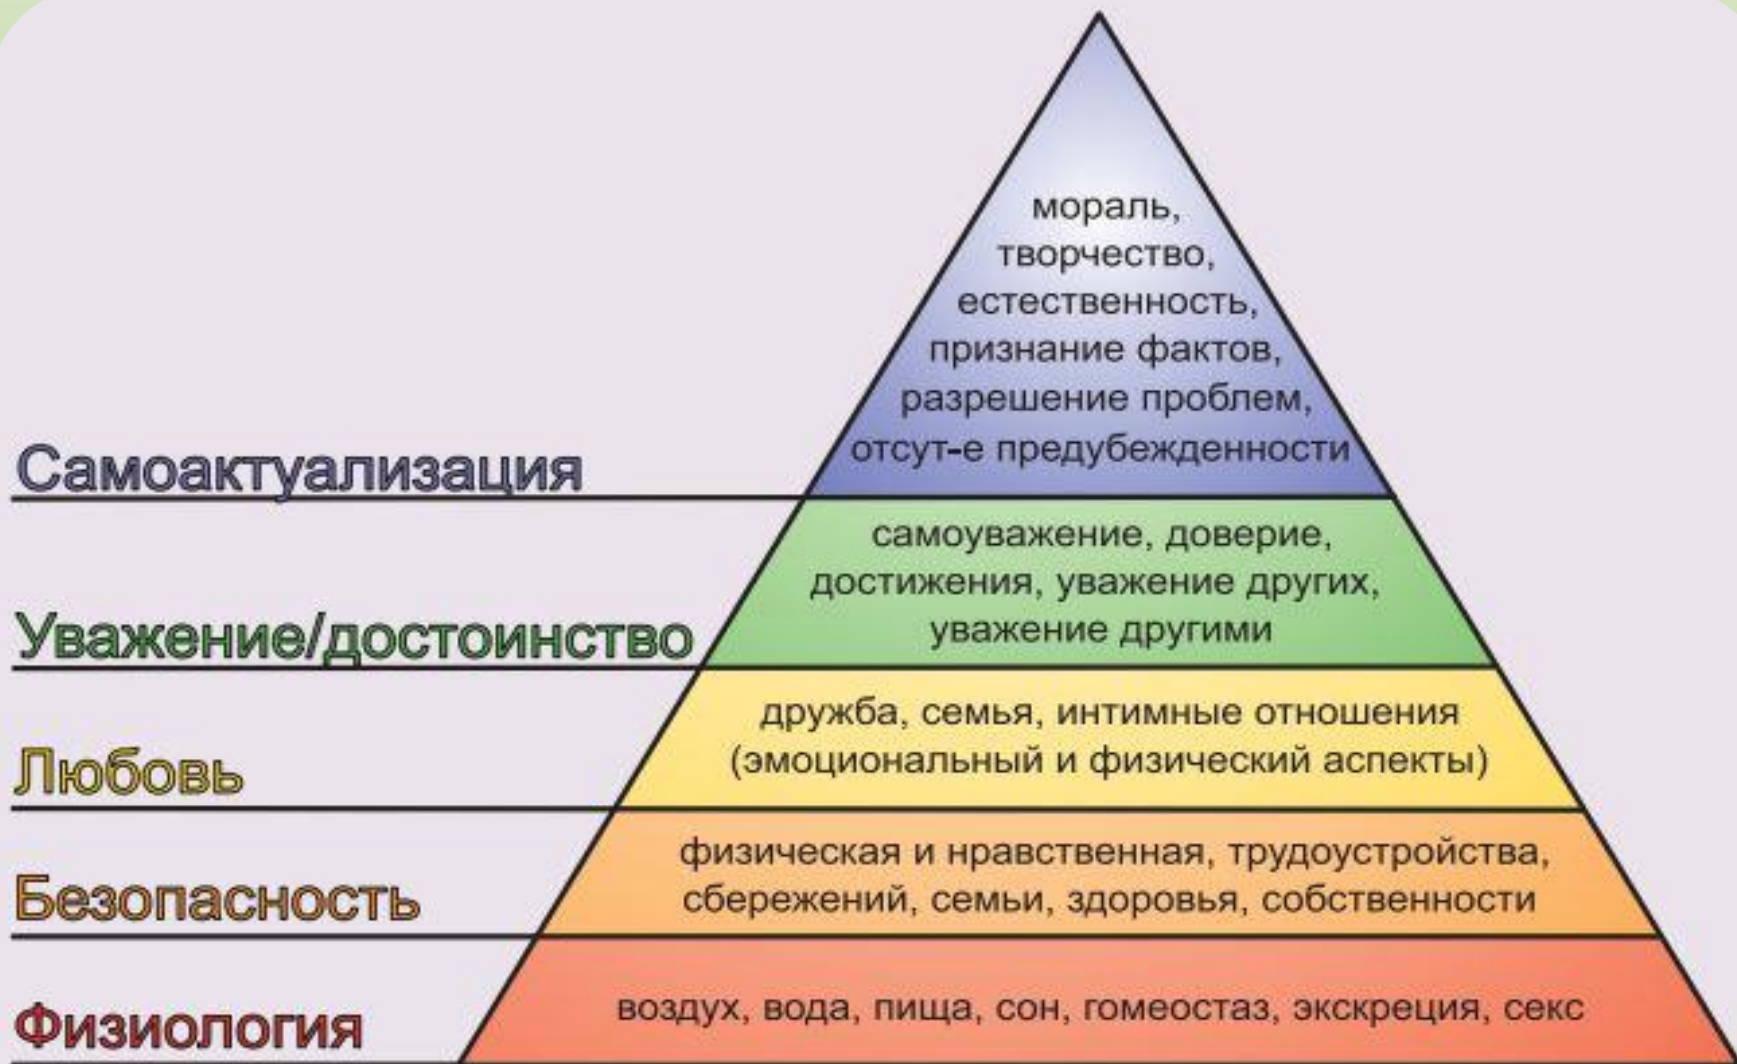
Самоактуализация

мораль, творчество, естественность, признание фактов, разрешение проблем, отсут-е предубежденности

Уважение/достоинство

самоуважение, доверие, достижения, уважение других, уважение другими

Любовь

дружба, семья, интимные отношения (эмоциональный и физический аспекты)

Безопасность

физическая и нравственная, трудоустройства, сбережений, семьи, здоровья, собственности

Физиология

воздух, вода, пища, сон, гомеостаз, экскреция, секс